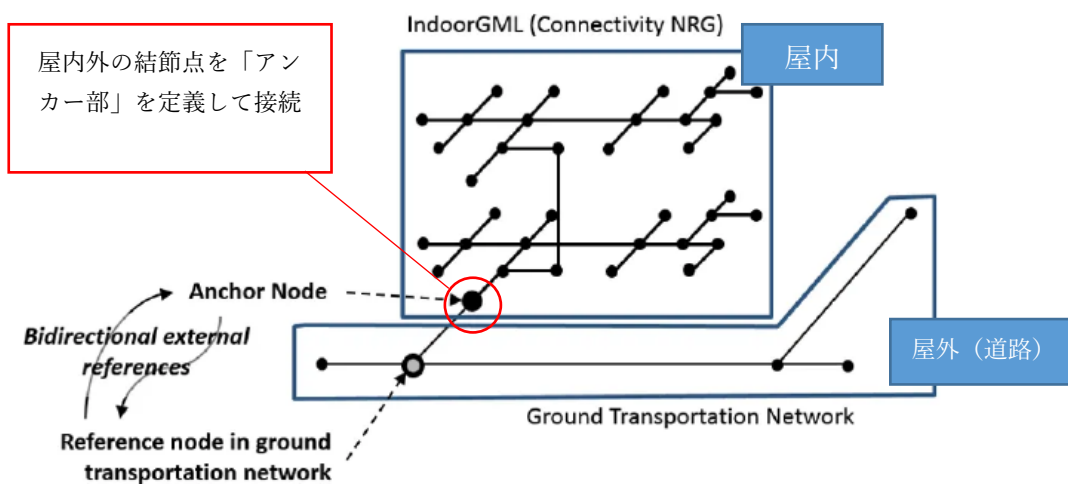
IndoorGML (Connectivity NRG)

屋内

屋内外の結節点を「アンカー部」を定義して接続

Anchor Node

Bidirectional external references

Reference node in ground transportation network

屋外（道路）

Ground Transportation Network